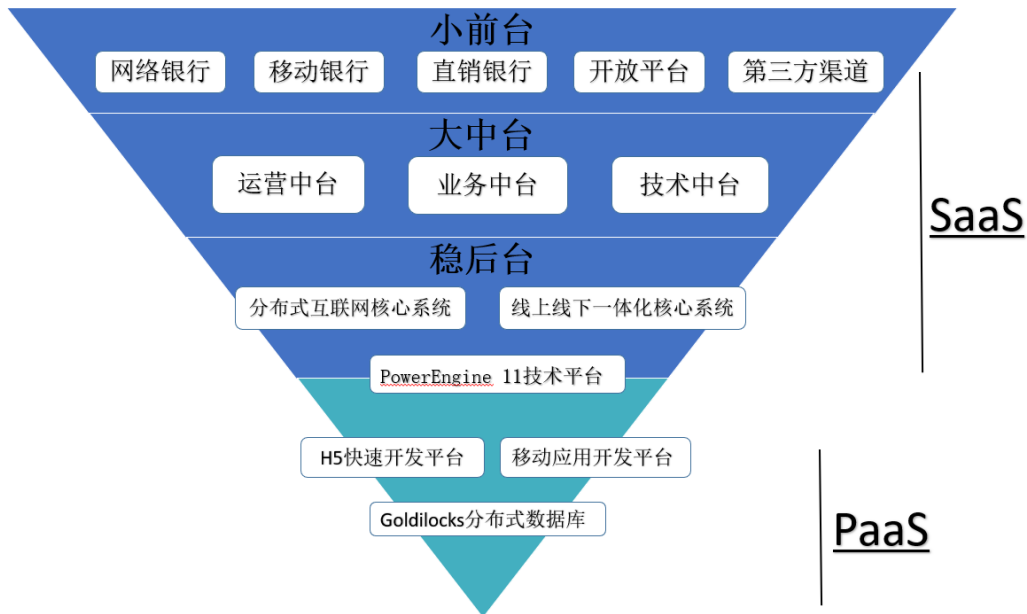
小前台

网络银行 移动银行 直销银行 开放平台 第三方渠道

大中台

运营中台 业务中台 技术中台

稳后台

分布式互联网核心系统 线上线下一体化核心系统

PowerEngine 11技术平台

H5快速开发平台 移动应用开发平台

Goldilocks分布式数据库

SaaS

PaaS